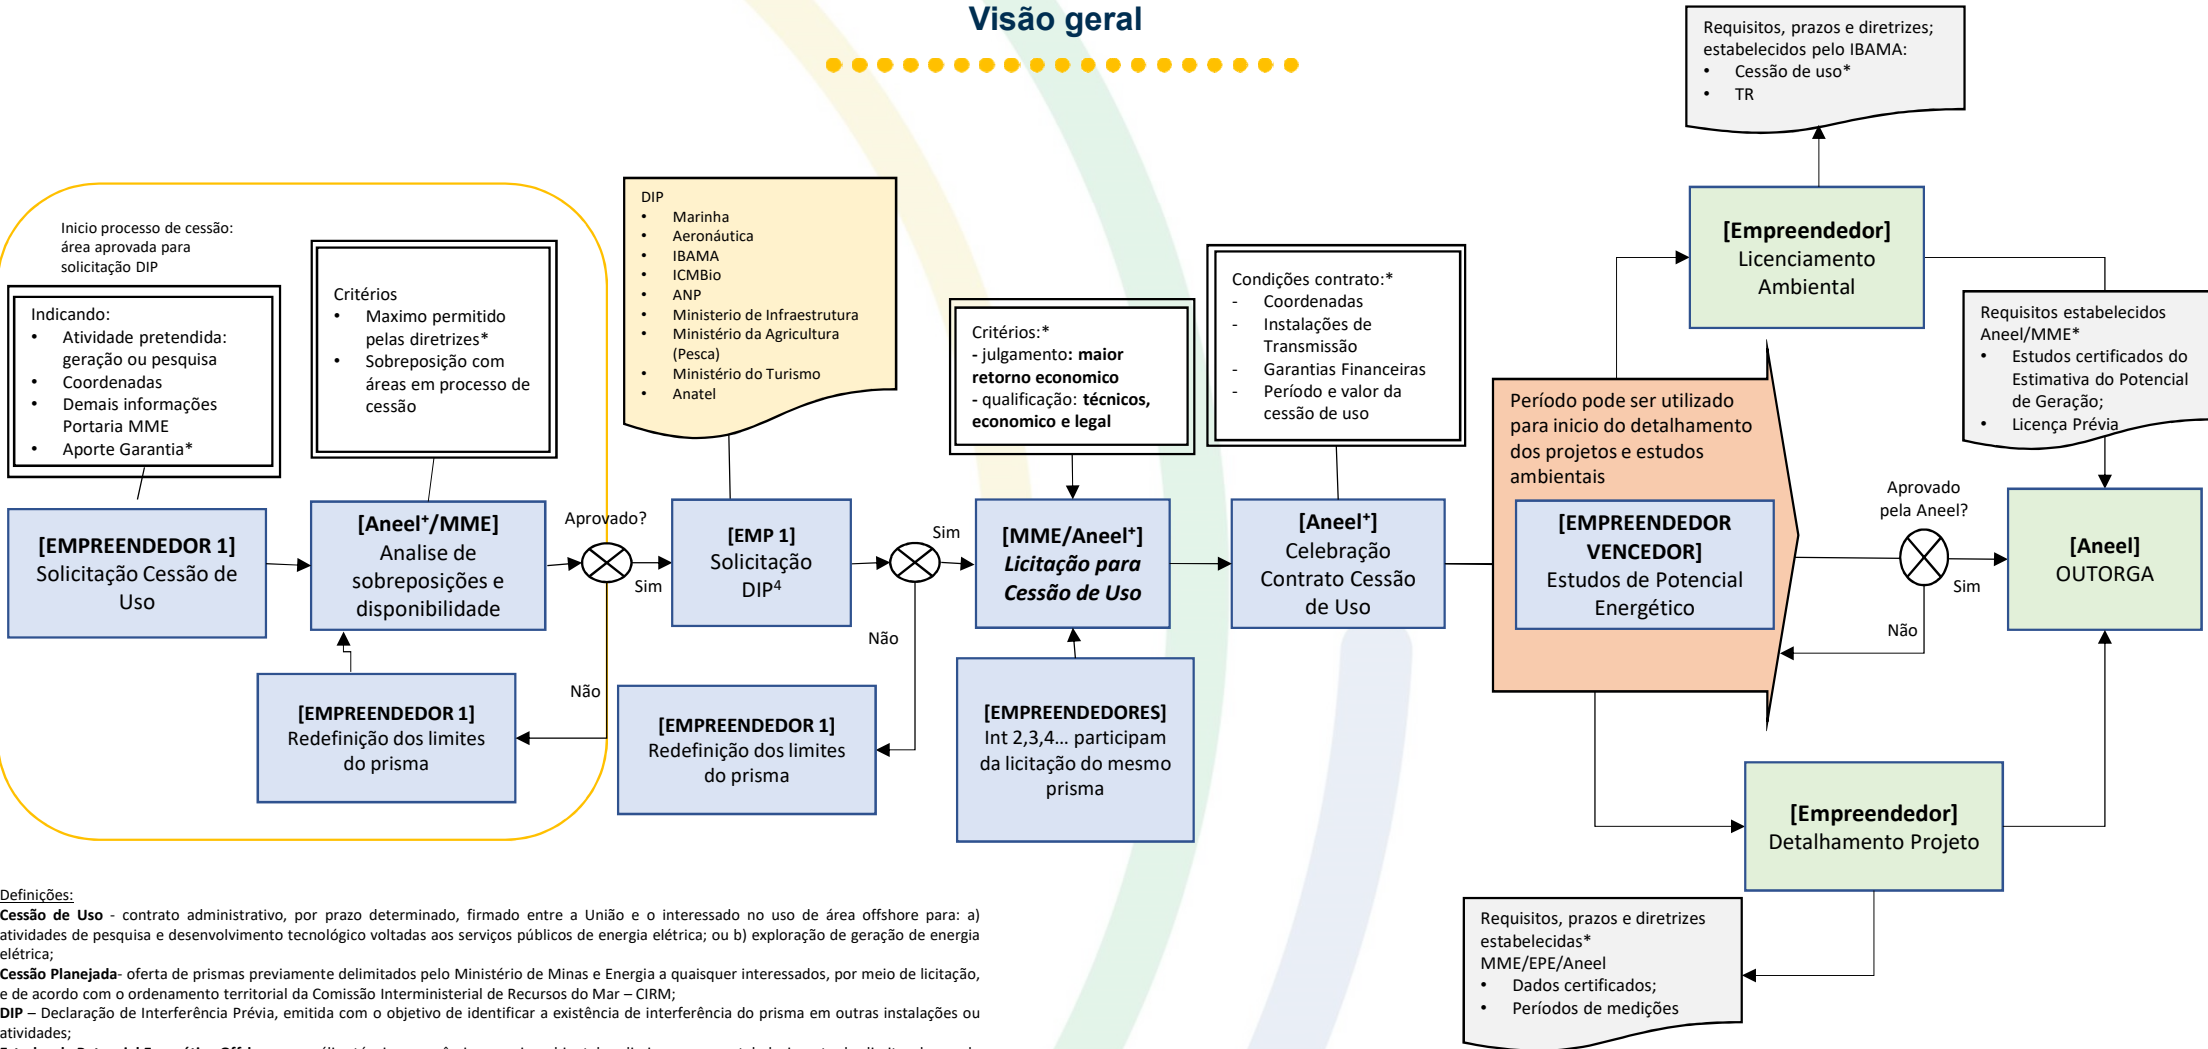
Visão geral

Requisitos, prazos e diretrizes; estabelecidos pelo IBAMA:
• Cessão de uso*
• TR

Inicio processo de cessão: área aprovada para solicitação DIP

Indicando:
• Atividade pretendida: geração ou pesquisa
• Coordenadas
• Demais informações Portaria MME
• Aporte Garantia*

Critérios
• Maximo permitido pelas diretrizes*
• Sobreposição com áreas em processo de cessão

DIP
• Marinha
• Aeronáutica
• IBAMA
• ICMBio
• ANP
• Ministerio de Infraestrutura
• Ministério da Agricultura (Pesca)
• Ministério do Turismo
• Anatel

Critérios:*
- julgamento: **maior retorno economico**
- qualificação: **técnicos, economico e legal**

Condições contrato:*
- Coordenadas
- Instalações de Transmissão
- Garantias Financeiras
- Período e valor da cessão de uso

[Empreendedor]
Licenciamento Ambiental

Requisitos estabelecidos Aneel/MME*
• Estudos certificados do Estimativa do Potencial de Geração;
• Licença Prévia

Período pode ser utilizado para inicio do detalhamento dos projetos e estudos ambientais

[EMPREENDEDOR 1]
Solicitação Cessão de Uso

[Aneel*/MME]
Analise de sobreposições e disponibilidade

Aprovado?

Sim

[EMP 1]
Solicitação DIP$^4$

Sim

[MME/Aneel*]
*Licitação para Cessão de Uso*

[Aneel*]
Celebração Contrato Cessão de Uso

[EMPREENDEDOR VENCEDOR]
Estudos de Potencial Energético

Aprovado pela Aneel?

Sim

[Aneel]
OUTORGA

Não

Não

Não

[EMPREENDEDOR 1]
Redefinição dos limites do prisma

[EMPREENDEDOR 1]
Redefinição dos limites do prisma

[EMPREENDEDORES]
Int 2,3,4... participam da licitação do mesmo prisma

[Empreendedor]
Detalhamento Projeto

Requisitos, prazos e diretrizes estabelecidas*
MME/EPE/Aneel
• Dados certificados;
• Períodos de medições

Definições:
**Cessão de Uso** - contrato administrativo, por prazo determinado, firmado entre a União e o interessado no uso de área offshore para: a) atividades de pesquisa e desenvolvimento tecnológico voltadas aos serviços públicos de energia elétrica; ou b) exploração de geração de energia elétrica;
**Cessão Planejada**- oferta de prismas previamente delimitados pelo Ministério de Minas e Energia a quaisquer interessados, por meio de licitação, e de acordo com o ordenamento territorial da Comissão Interministerial de Recursos do Mar – CIRM;
**DIP** – Declaração de Interferência Prévia, emitida com o objetivo de identificar a existência de interferência do prisma em outras instalações ou atividades;
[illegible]